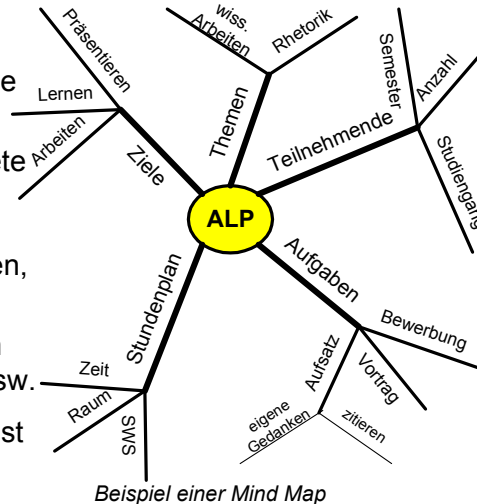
e

te

en,

sw.

st

Präsentieren
Lernen
Arbeiten
Ziele
wiss. Arbeiten
Rhetorik
Themen
Semester
Anzahl
Teilnehmende
Studiengang
ALP
Stundenplan
Zeit
Raum
SMS
Aufgaben
Bewerbung
Aufsatz
Vortrag
eigene Gedanken
zitieren

Beispiel einer Mind Map